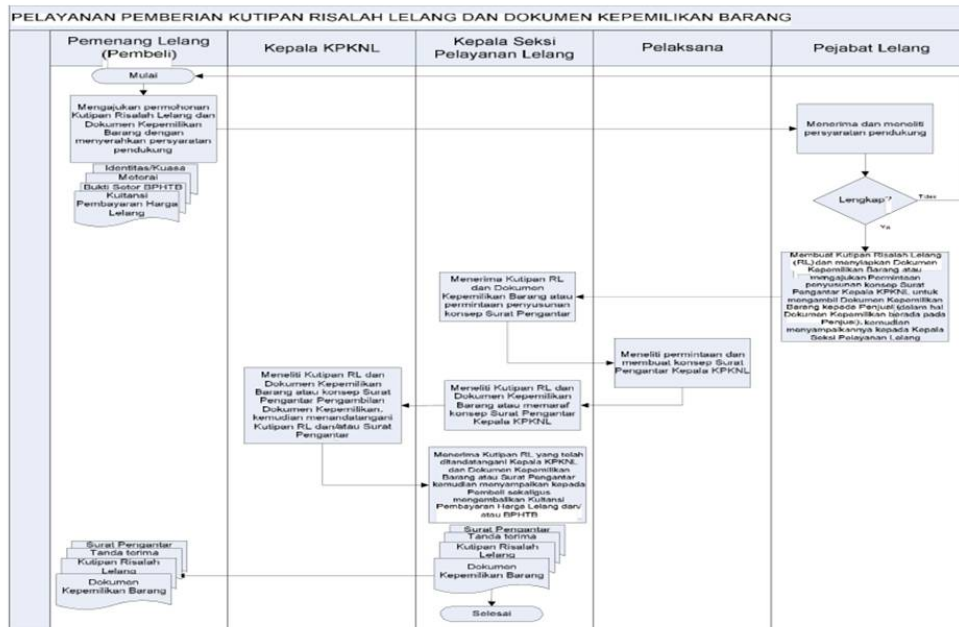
PELAYANAN PEMBERIAN KUTIPAN RISALAH LELANG DAN DOKUMEN KEPEMILIKAN BARANG

Pemenang Lelang (Pembeli)

Kepala KPKNL

Kepala Seksi Pelayanan Lelang

Pelaksana

Pejabat Lelang

Mulai

Mengajukan permohonan Kutipan Risalah Lelang dan Dokumen Kepemilikan Barang dengan menyerahkan persyaratan pendukung

Identitas/Kuasa

Motor

Bukti Setor BPHTB

Kuitansi Pembayaran Harga Lelang

Menerima dan meneliti persyaratan pendukung

Lengkap?

Tidak

Ya

Membuat Kutipan Risalah Lelang (RL) dan menyiapkan Dokumen Kepemilikan Barang atau mengajukan Permintaan penyusunan konsep Surat Pengantar Kepala KPKNL untuk mengambil Dokumen Kepemilikan Barang kepada Penjual (dalam hal Dokumen Kepemilikan berada pada Penjual), kemudian menyampaikannya kepada Kepala Seksi Pelayanan Lelang

Menerima Kutipan RL dan Dokumen Kepemilikan Barang atau permintaan penyusunan konsep Surat Pengantar

Meneliti permintaan dan membuat konsep Surat Pengantar Kepala KPKNL

Meneliti Kutipan RL dan Dokumen Kepemilikan Barang atau memaraf konsep Surat Pengantar Kepala KPKNL

Meneliti Kutipan RL dan Dokumen Kepemilikan Barang atau konsep Surat Pengantar Pengambilan Dokumen Kepemilikan, kemudian menandatangani Kutipan RL dan/atau Surat Pengantar

Menerima Kutipan RL yang telah ditandatangani Kepala KPKNL dan Dokumen Kepemilikan Barang atau Surat Pengantar kemudian menyampaikan kepada Pembeli sekaligus mengembalikan Kuitansi Pembayaran Harga Lelang dan/ atau BPHTB

Surat Pengantar

Tanda terima

Kutipan Risalah Lelang

Dokumen Kepemilikan Barang

Surat Pengantar

Tanda terima

Kutipan Risalah Lelang

Dokumen Kepemilikan Barang

Selesai